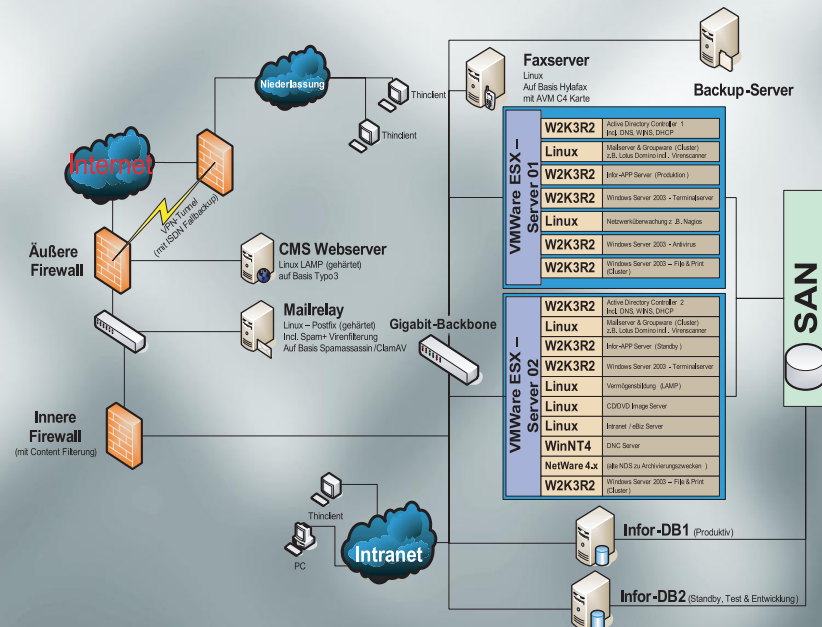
Faxserver
Linux
Auf Basis Hylafax
mit AVM C4 Karte

Backup-Server

Niederlassung

Thinclient

Thinclient

Internet

VPN-Tunnel
(mit ISDN Fallbackup)

Äußere Firewall

CMS Webserver
Linux LAMP (gehärtet)
auf Basis Typo3

Mailrelay
Linux – Postfix (gehärtet)
Incl. Spam+ Virenfilterung
Auf Basis Spamassassin /ClamAV

Gigabit-Backbone

Innere Firewall
(mit Content Filtering)

VMWare ESX – Server 01

| | |
|---|---|
| W2K3R2 | Active Directory Controller 1 Incl. DNS, WINS, DHCP |
| Linux | Mailserver & Groupware (Cluster) z.B. Lotus Domino incl. Virenscanner |
| W2K3R2 | Infor-APP Server (Produktion) |
| W2K3R2 | Windows Server 2003 - Terminalserver |
| Linux | Netzwerküberwachung z .B. Nagios |
| W2K3R2 | Windows Server 2003 - Antivirus |
| W2K3R2 | Windows Server 2003 – File & Print (Cluster) |

VMWare ESX – Server 02

| | |
|---|---|
| W2K3R2 | Active Directory Controller 2 Incl. DNS, WINS, DHCP |
| Linux | Mailserver & Groupware (Cluster) z.B. Lotus Domino incl. Virenscanner |
| W2K3R2 | Infor-APP Server (Standby) |
| W2K3R2 | Windows Server 2003 - Terminalserver |
| Linux | Vermögensbildung (LAMP) |
| Linux | CD/DVD Image Server |
| Linux | Intranet / eBiz Server |
| WinNT4 | DNC Server |
| NetWare 4.x | (alte NDS zu Archivierungszwecken) |
| W2K3R2 | Windows Server 2003 – File & Print (Cluster) |

SAN

Thinclient

PC

Intranet

Infor-DB1 (Produktiv)

Infor-DB2 (Standby, Test & Entwicklung)